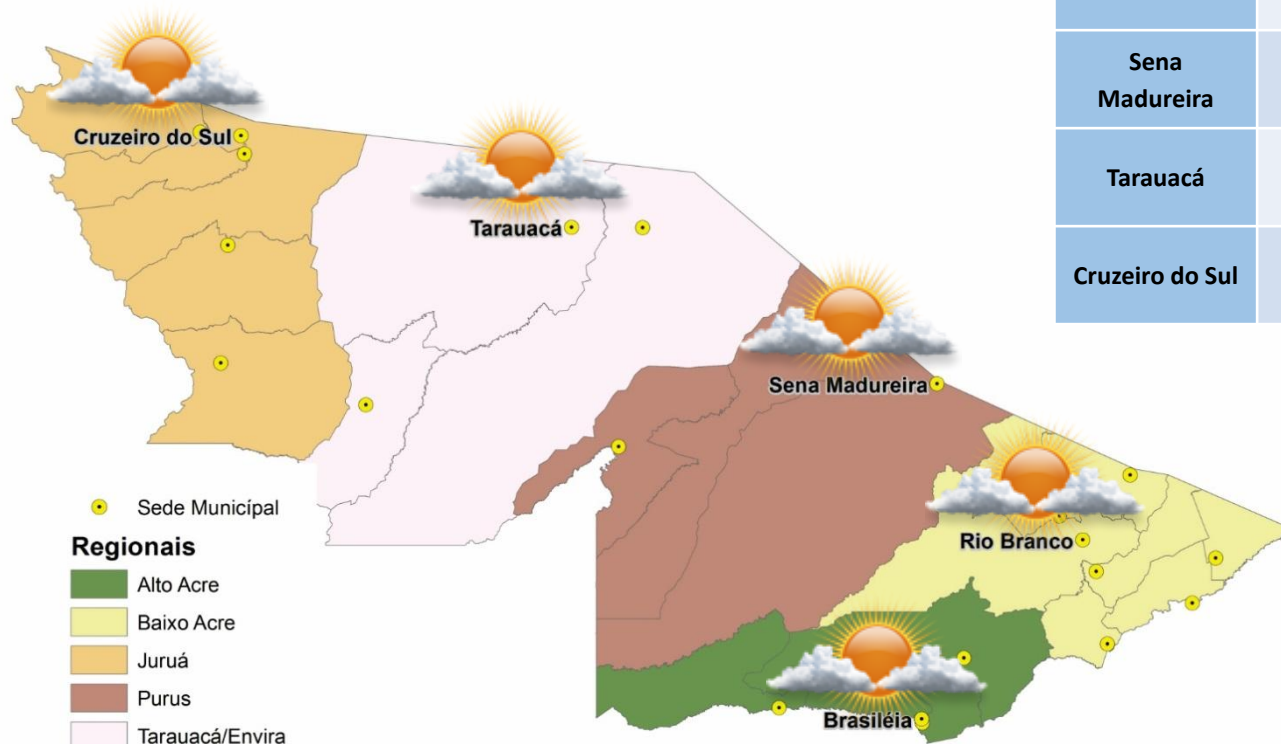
Cruzeiro do Sul

Tarauacá

Sena Madureira

Rio Branco

Brasiléia

Sede Municipal

Regionais

Alto Acre

Baixo Acre

Juruá

Purus

Tarauacá/Envira

| |
|---|
| Sena Madureira |
| Tarauacá |
| Cruzeiro do Sul |